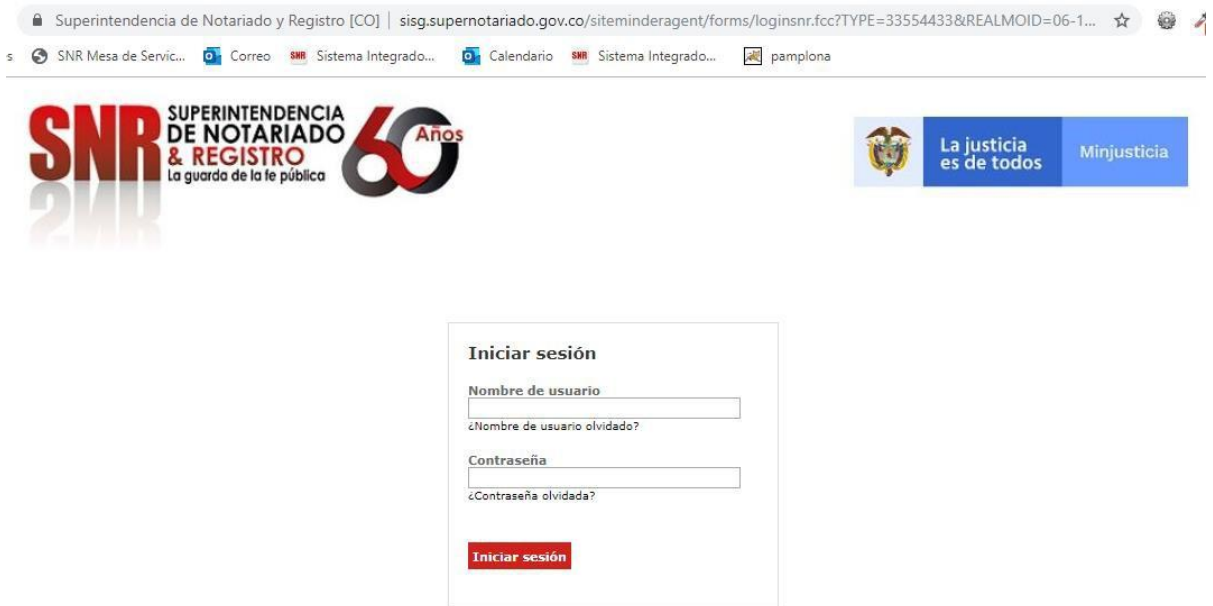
Superintendencia de Notariado y Registro [CO] | sisg.supernotariado.gov.co/siteminderagent/forms/loginsnr.fcc?TYPE=33554433&REALMOID=06-1...

s SNR Mesa de Servic... Correo SNR Sistema Integrado... Calendario SNR Sistema Integrado... pamplona

SNR SUPERINTENDENCIA DE NOTARIADO & REGISTRO La guarda de la fe pública 60 Años

La justicia es de todos Minjusticia

Iniciar sesión

Nombre de usuario

¿Nombre de usuario olvidado?

Contraseña

¿Contraseña olvidada?

Iniciar sesión